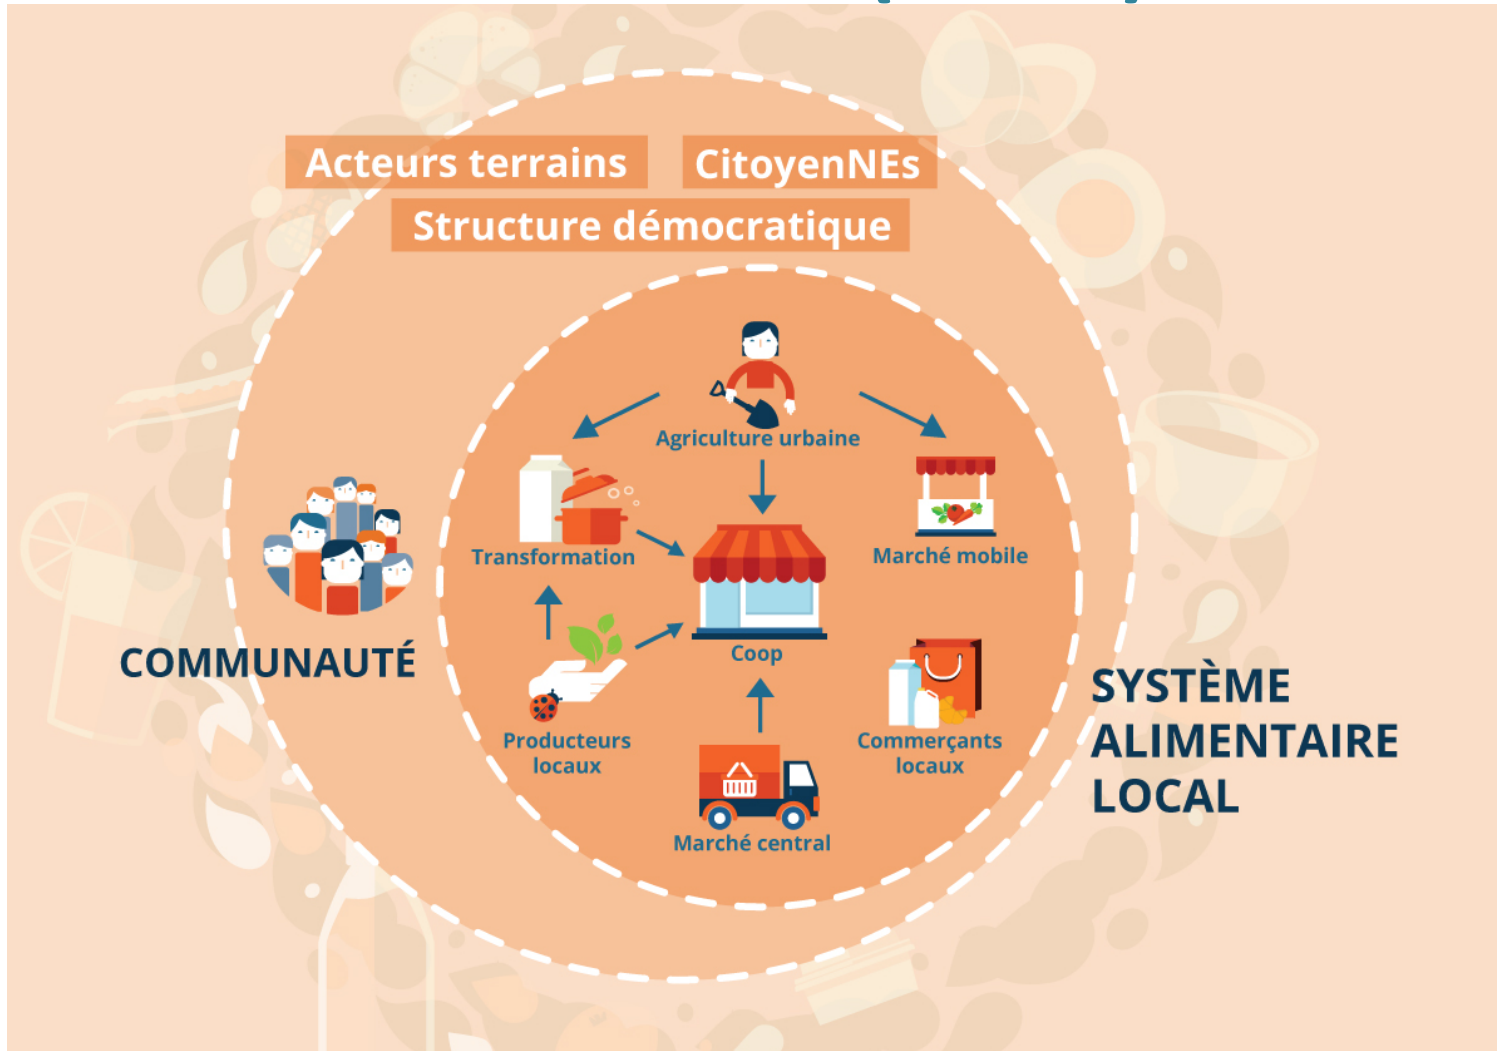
Acteurs terrains CitoyenNEs

Structure démocratique

Agriculture urbaine

Transformation

Marché mobile

Coop

Producteurs locaux

Commerçants locaux

Marché central

COMMUNAUTÉ

SYSTÈME ALIMENTAIRE LOCAL